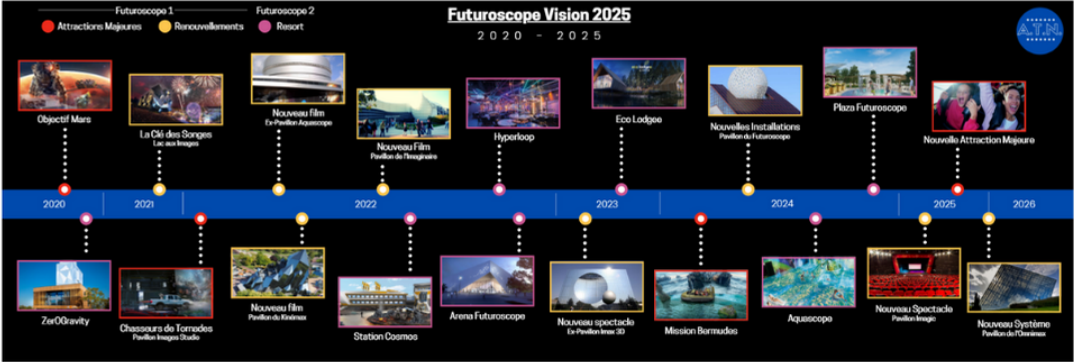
Futuroscope 1 Futuroscope 2

Attractions Majeures Renouvellements Resort

Futuroscope Vision 2025

2020 - 2025

A.T.N.

Objectif Mars

La Clé des Songes
Lac aux Images

Nouveau film
Ex-Pavillon Aquascope

Nouveau Film
Pavillon de l'Imaginaire

Hyperloop

Eco Lodges

Nouvelles Installations
Pavillon du Futuroscope

Plaza Futuroscope

Nouvelle Attraction Majeure

2020 2021 2022 2023 2024 2025 2026

ZerOGravity

Chasseurs de Tornades
Pavillon Images Studio

Nouveau film
Pavillon du Kinémax

Station Cosmos

Arena Futuroscope

Nouveau spectacle
Ex-Pavillon Imax 3D

Mission Bermudes

Aquascope

Nouveau Spectacle
Pavillon Imagic

Nouveau Système
Pavillon de l'Omnimax